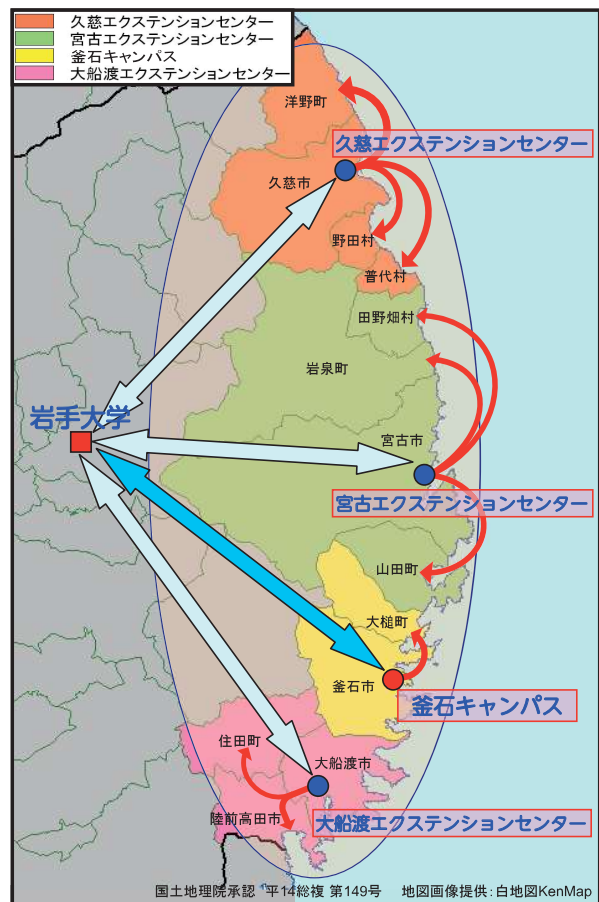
久慈エクステンションセンター
宮古エクステンションセンター
釜石キャンパス
大船渡エクステンションセンター

洋野町
久慈エクステンションセンター
久慈市
野田村
普代村
田野畑村
岩泉町
岩手大学
宮古市
宮古エクステンションセンター
山田町
大槌町
釜石市
釜石キャンパス
住田町
大船渡市
陸前高田市
大船渡エクステンションセンター

国土地理院承認 平14総複 第149号 地図画像提供：白地図KenMap